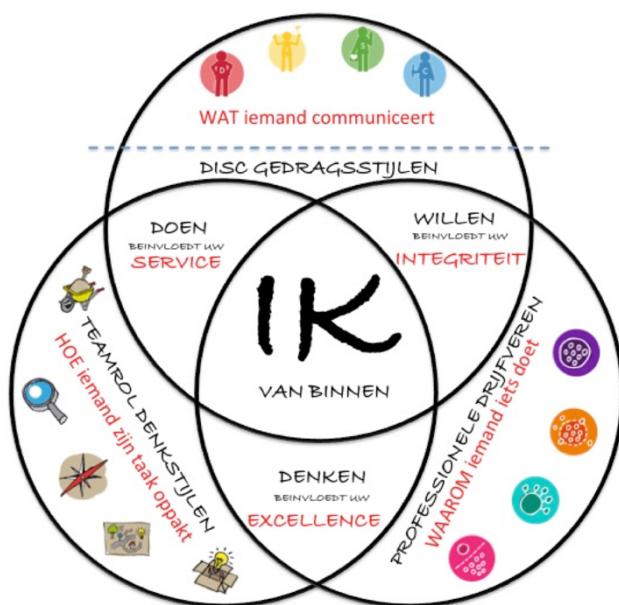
WAT iemand communiceert

DISC GEDRAGSSTIJLEN

DOEN
BEINVLOEDT UW
SERVICE

WILLEN
BEINVLOEDT UW
INTEGRITEIT

IK

VAN BINNEN

TEAMROL DENKSTIJLEN
HOE iemand zijn taak oppakt

PROFESSIONELE DRIJFVEREN
WAAROM iemand iets doet

DENKEN
BEINVLOEDT UW
EXCELLENCE